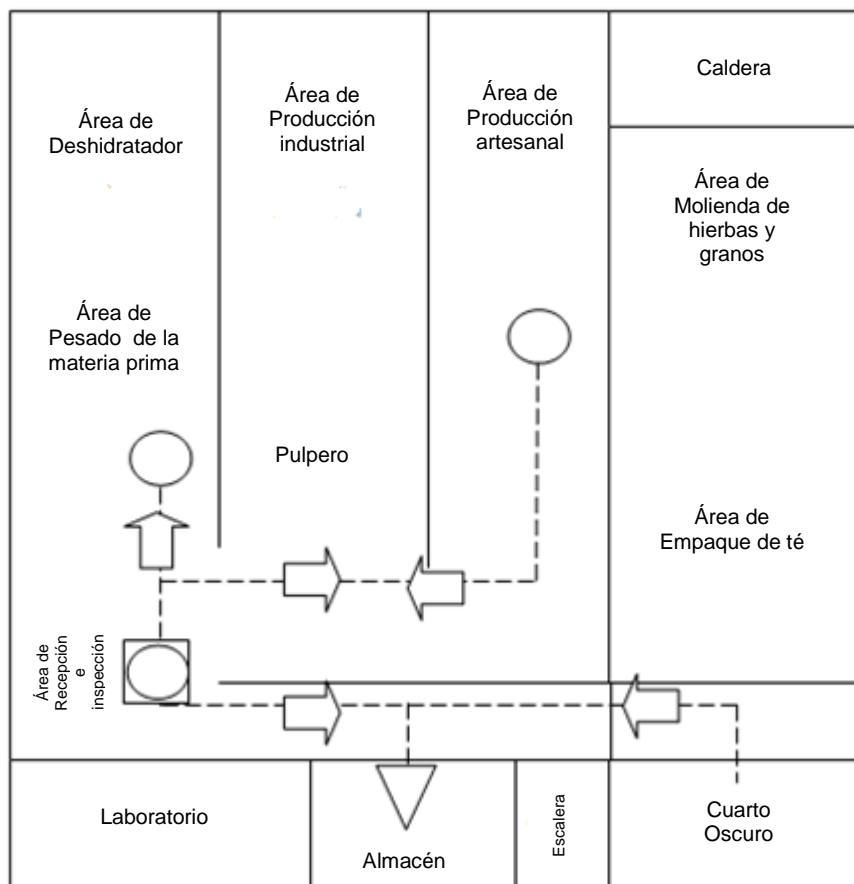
Área de Deshidratador

Área de Producción industrial

Área de Producción artesanal

Caldera

Área de Molienda de hierbas y granos

Área de Pesado de la materia prima

Pulpero

Área de Empaque de té

Área de Recepción e inspección

Laboratorio

Almacén

Escalera

Cuarto Oscuro